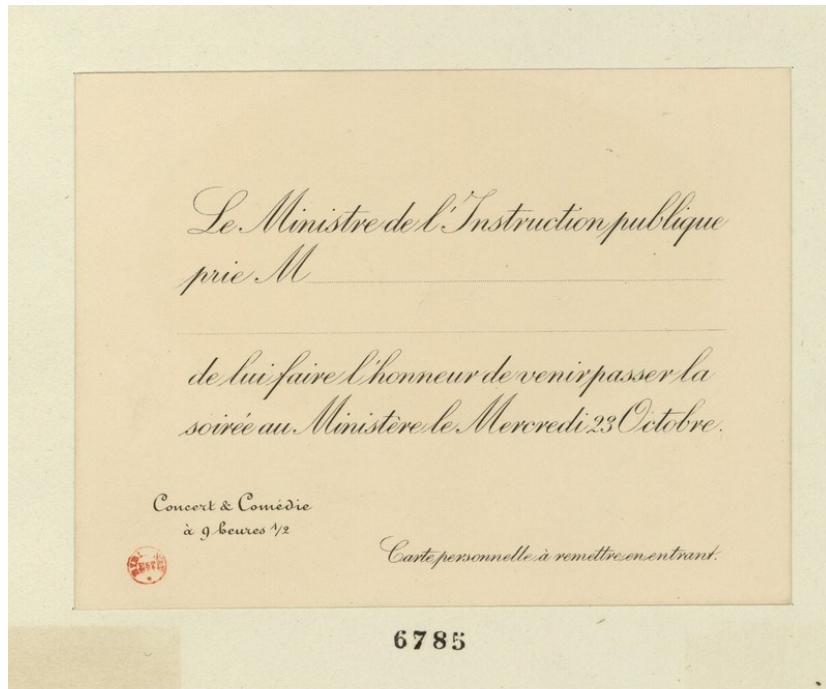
Le Ministre de l'Instruction publique prie M

de lui faire l'honneur de venir passer la soirée au Ministère le Mercredi 23 Octobre.

Concert & Comédie
à 9 heures 1/2

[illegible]

Carte personnelle à remettre en entrant.

6785